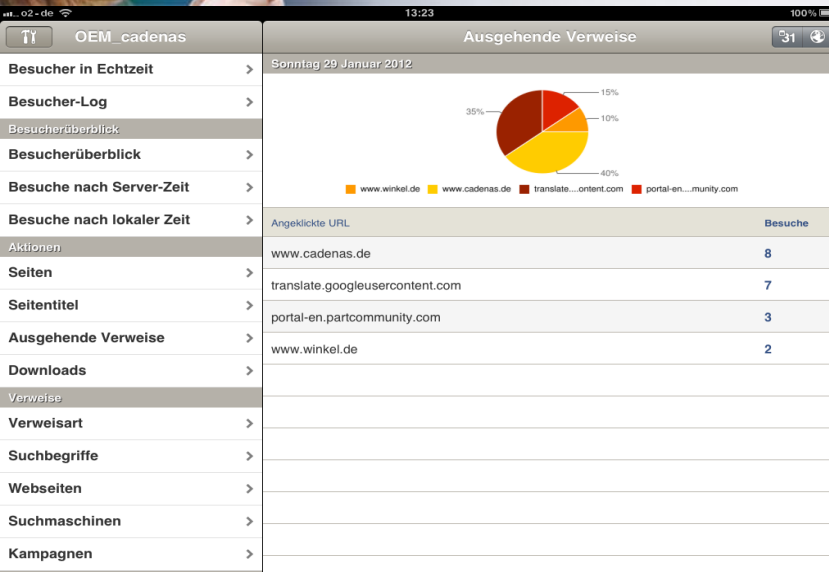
o2-de
13:23
100%

OEM_cadenas

Besucher in Echtzeit
Besucher-Log
Besucherüberblick
Besucherüberblick
Besuche nach Server-Zeit
Besuche nach lokaler Zeit
Aktionen
Seiten
Seitentitel
Ausgehende Verweise
Downloads
Verweise
Verweisart
Suchbegriffe
Webseiten
Suchmaschinen
Kampagnen

Ausgehende Verweise
31

Sonntag 29 Januar 2012

15%
35%
10%
40%

www.winkel.de
www.cadenas.de
translate....ontent.com
portal-en....munity.com

| Angeklickte URL | Besuche |
|---|---|
| www.cadenas.de | 8 |
| translate.googleusercontent.com | 7 |
| portal-en.partcommunity.com | 3 |
| www.winkel.de | 2 |